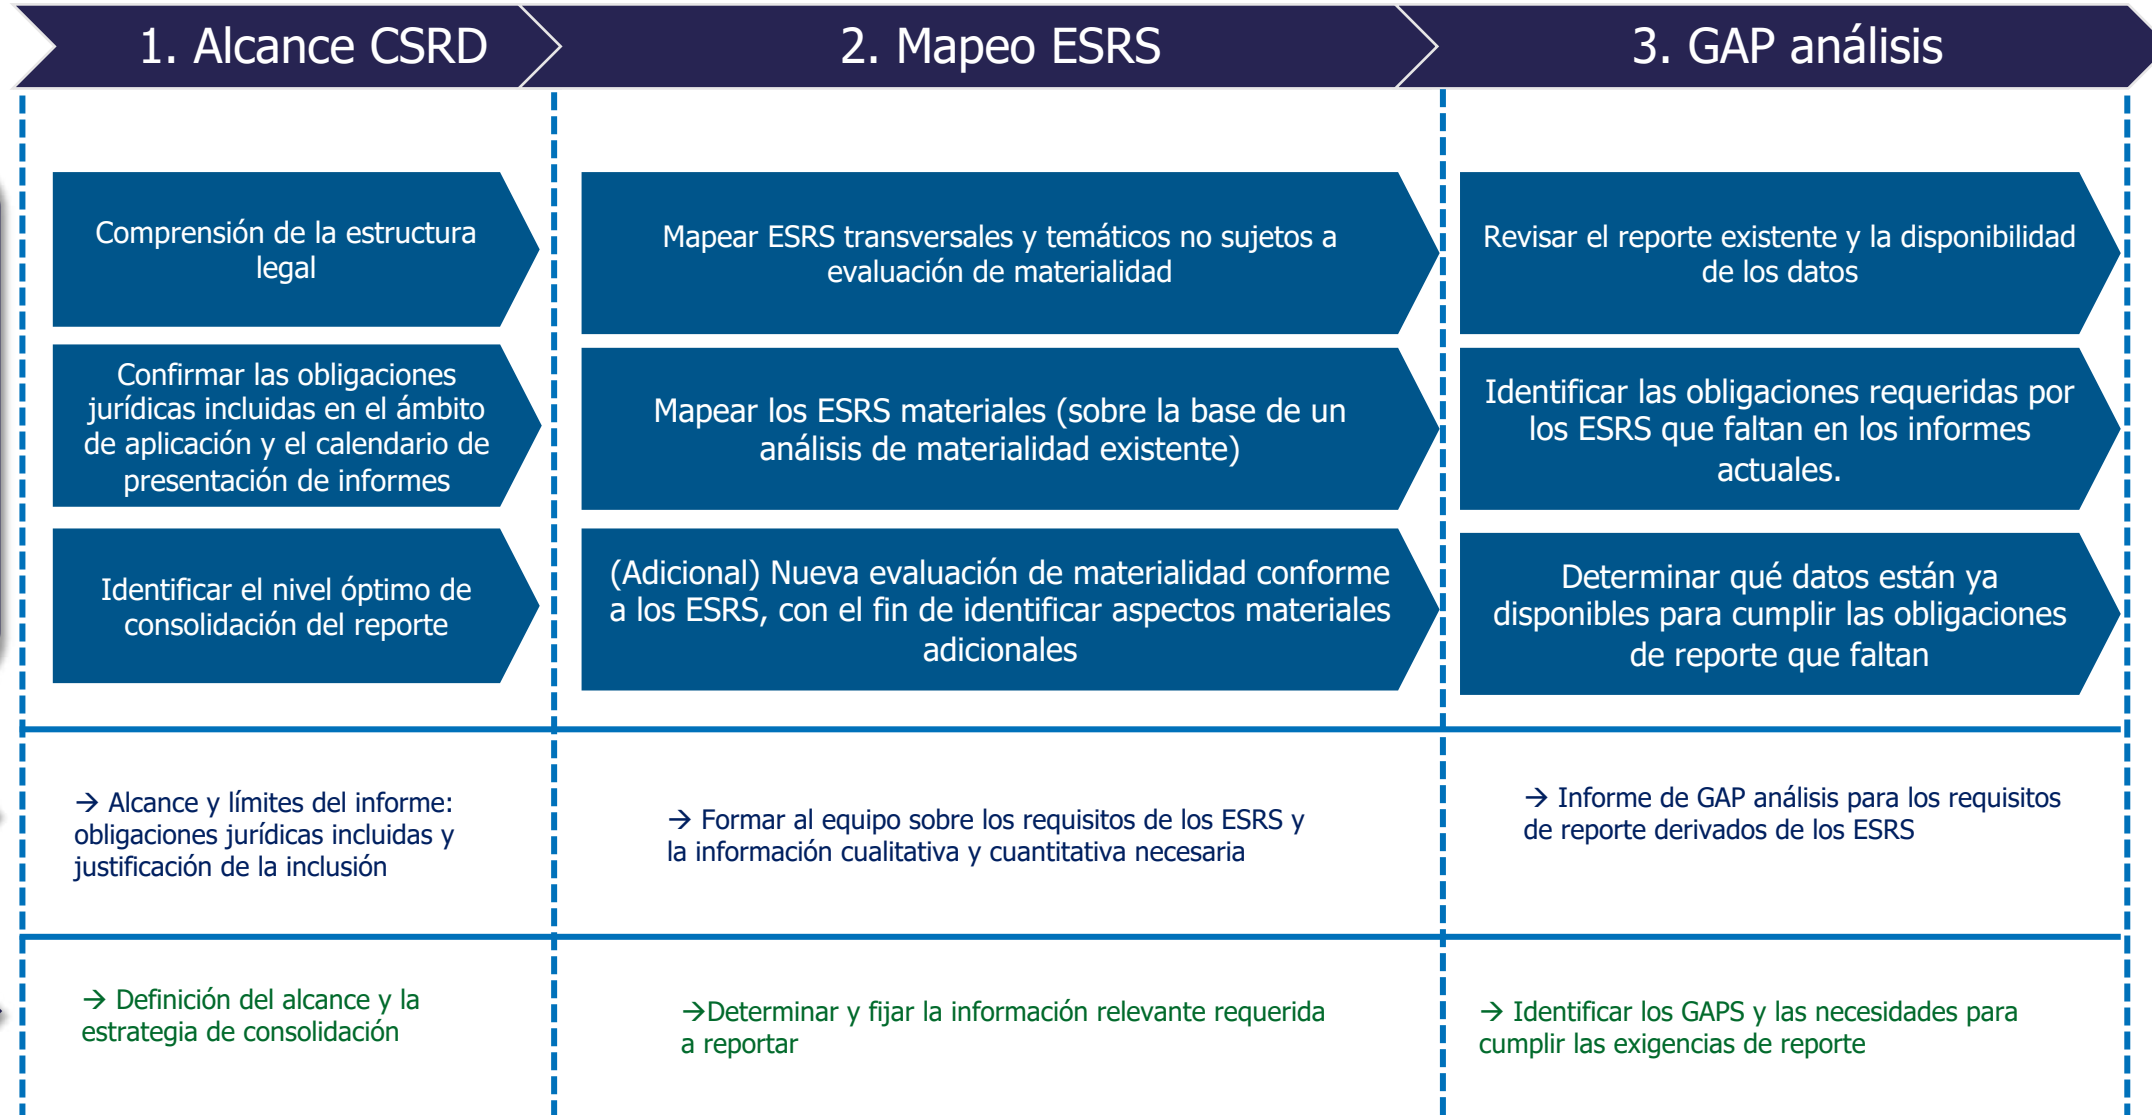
1. Alcance CSRD

Comprensión de la estructura legal

Confirmar las obligaciones jurídicas incluidas en el ámbito de aplicación y el calendario de presentación de informes

Identificar el nivel óptimo de consolidación del reporte

→ Alcance y límites del informe: obligaciones jurídicas incluidas y justificación de la inclusión

→ Definición del alcance y la estrategia de consolidación

2. Mapeo ESRS

Mapear ESRS transversales y temáticos no sujetos a evaluación de materialidad

Mapear los ESRS materiales (sobre la base de un análisis de materialidad existente)

(Adicional) Nueva evaluación de materialidad conforme a los ESRS, con el fin de identificar aspectos materiales adicionales

→ Formar al equipo sobre los requisitos de los ESRS y la información cualitativa y cuantitativa necesaria

→Determinar y fijar la información relevante requerida a reportar

3. GAP análisis

Revisar el reporte existente y la disponibilidad de los datos

Identificar las obligaciones requeridas por los ESRS que faltan en los informes actuales.

Determinar qué datos están ya disponibles para cumplir las obligaciones de reporte que faltan

→ Informe de GAP análisis para los requisitos de reporte derivados de los ESRS

→ Identificar los GAPS y las necesidades para cumplir las exigencias de reporte